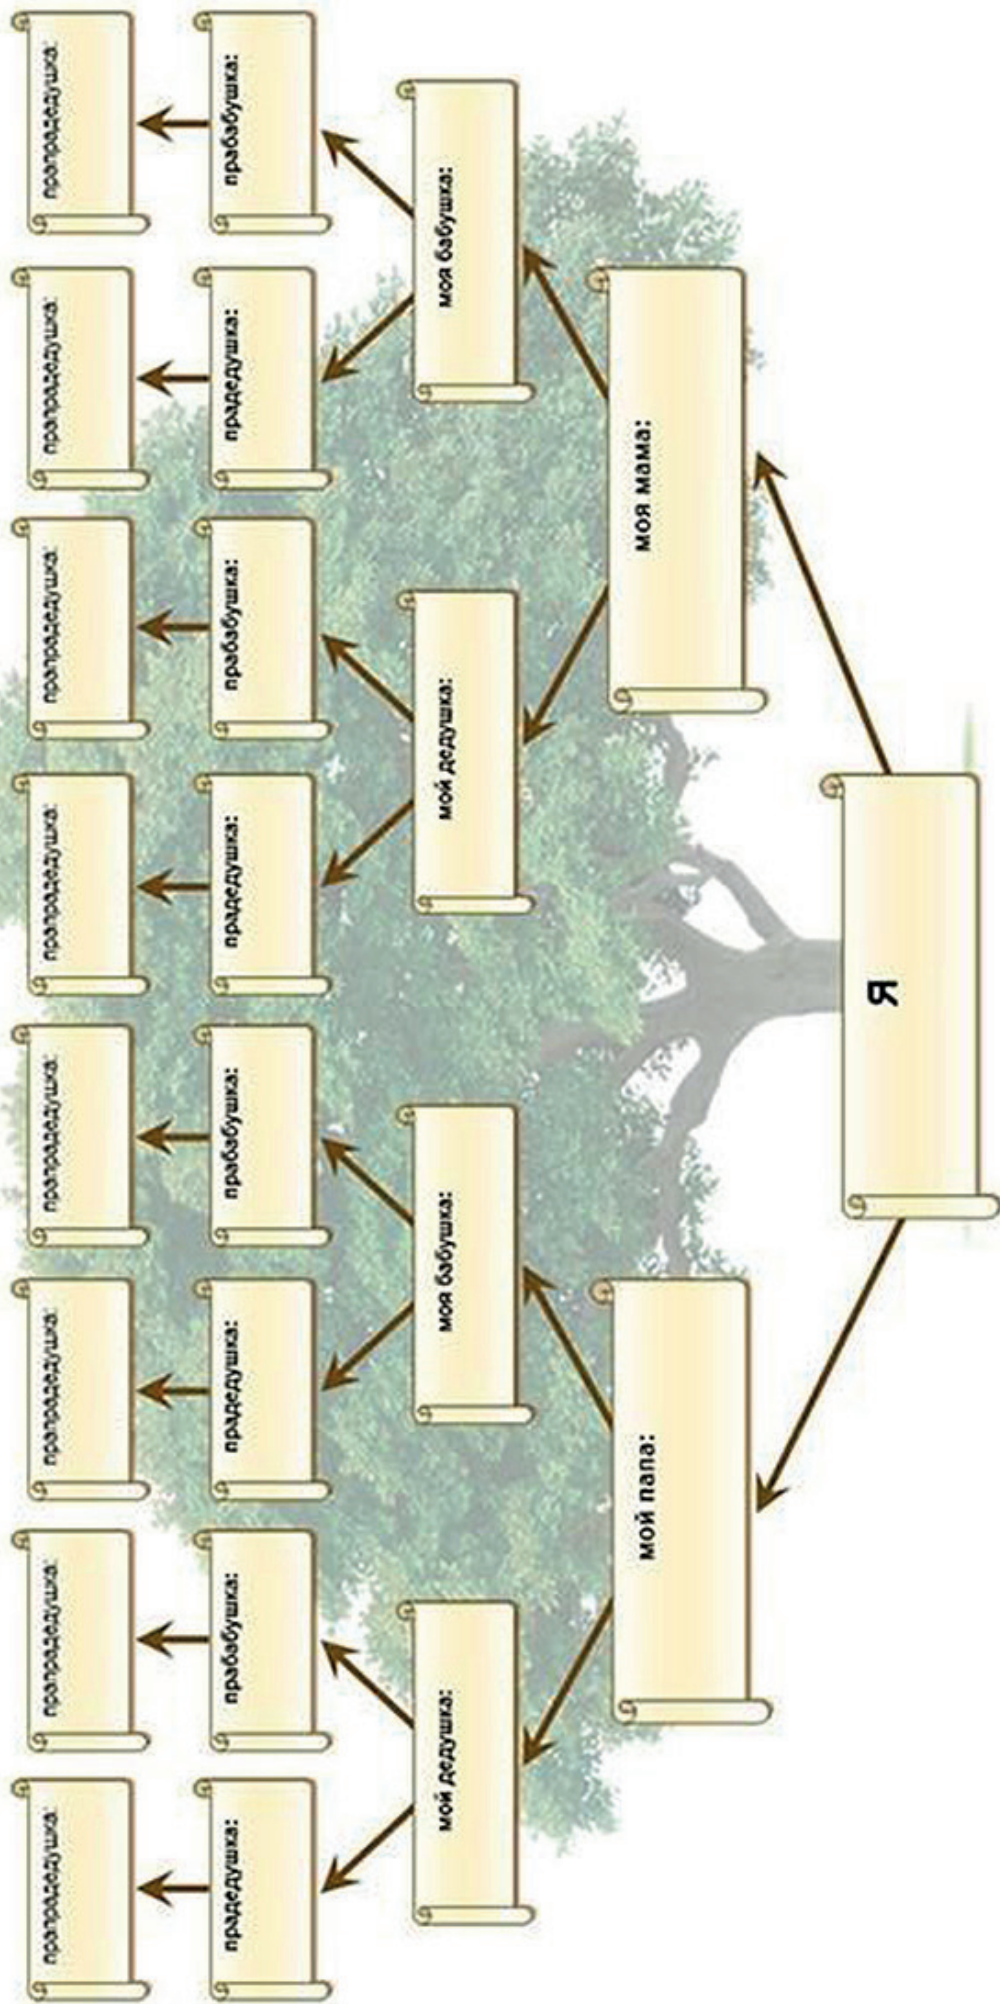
Я

моя мама:

мой папа:

моя бабушка:

мой дедушка:

моя бабушка:

мой дедушка:

прабабушка:

прадедушка:

прабабушка:

прадедушка:

прабабушка:

прадедушка:

прабабушка:

прадедушка:

прапрадедушка:

прапрадедушка:

прапрадедушка:

прапрадедушка:

прапрадедушка:

прапрадедушка:

прапрадедушка:

прапрадедушка: